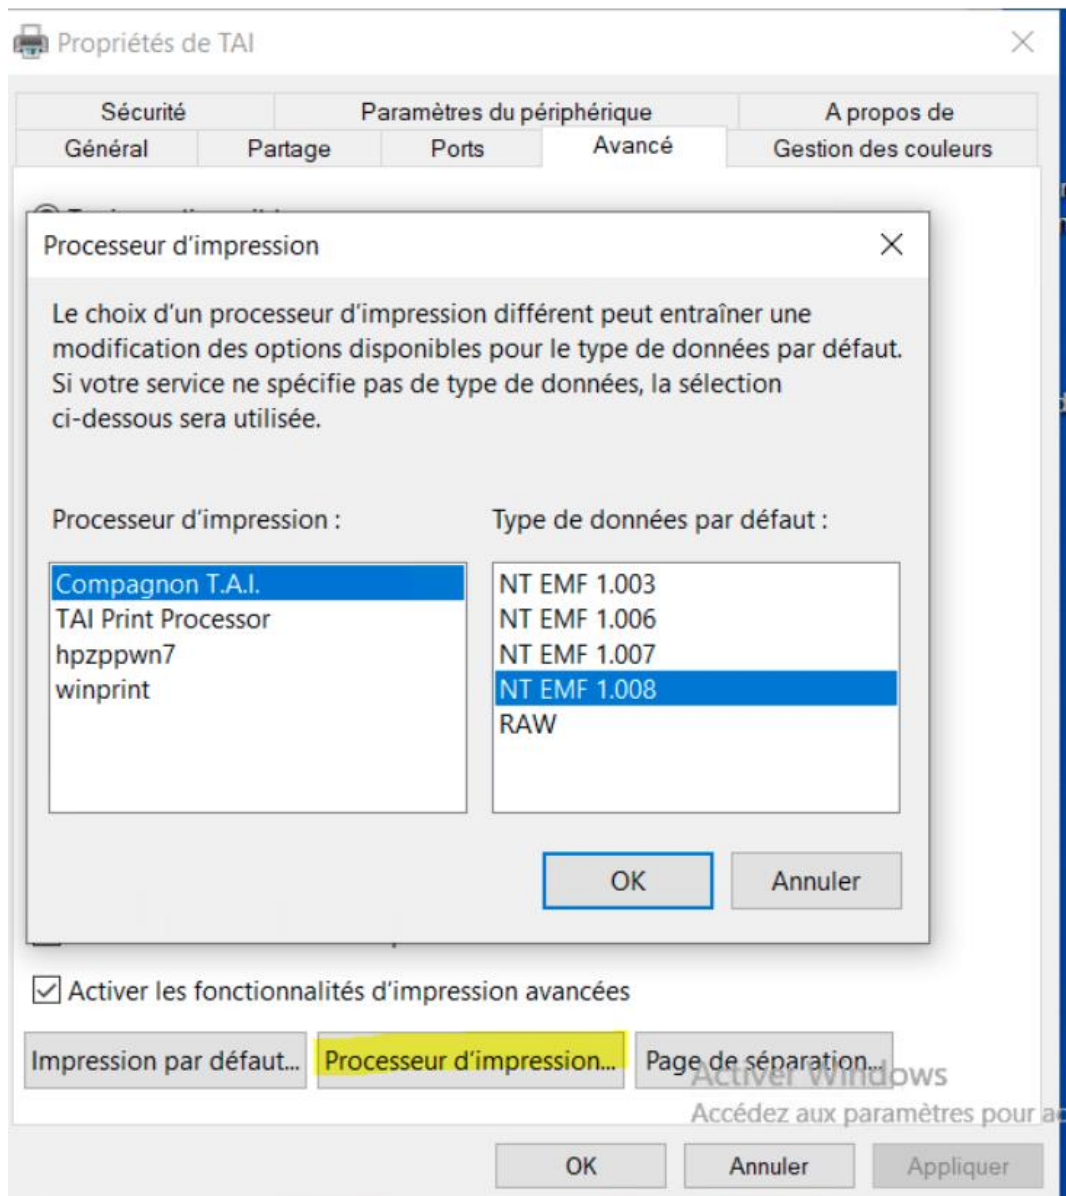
Propriétés de TAI

Sécurité | Paramètres du périphérique | A propos de
Général | Partage | Ports | Avancé | Gestion des couleurs

Processeur d'impression

Le choix d'un processeur d'impression différent peut entraîner une modification des options disponibles pour le type de données par défaut. Si votre service ne spécifie pas de type de données, la sélection ci-dessous sera utilisée.

Processeur d'impression :

Compagnon T.A.I.
TAI Print Processor
hpzppwn7
winprint

Type de données par défaut :

NT EMF 1.003
NT EMF 1.006
NT EMF 1.007
NT EMF 1.008
RAW

OK
Annuler

Activer les fonctionnalités d'impression avancées

Impression par défaut...
Processeur d'impression...
Page de séparation...

Activer Windows
Accédez aux paramètres pour a

OK
Annuler
Appliquer